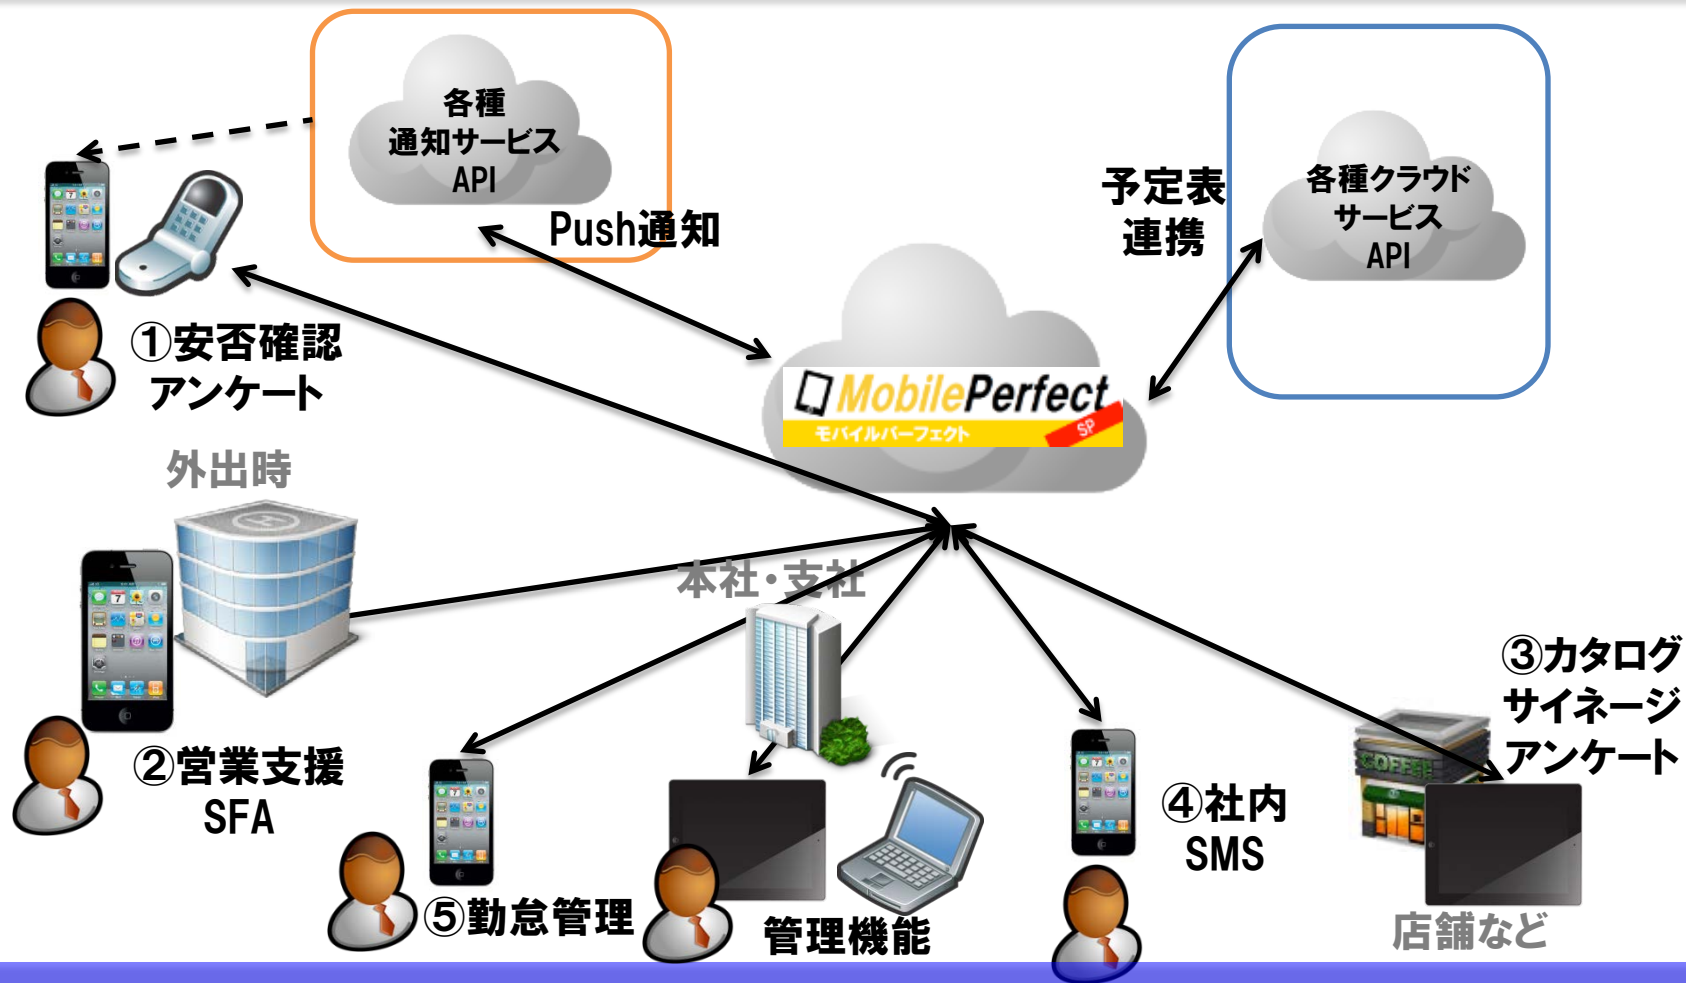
各種
通知サービス
API

Push通知

予定表
連携

各種クラウド
サービス
API

①安否確認
アンケート

MobilePerfect
モバイルパーフェクト
SP

外出時

本社・支社

②営業支援
SFA

③カタログ
サイネージ
アンケート

COFFEE

④社内
SMS

⑤勤怠管理

管理機能

店舗など